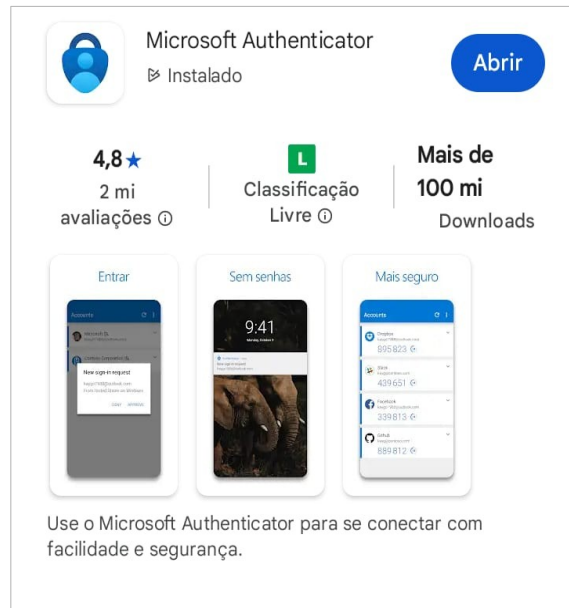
Microsoft Authenticator

Instalado

Abrir

4,8 ★
2 mi avaliações ⓘ

L
Classificação Livre ⓘ

Mais de 100 mi
Downloads

Entrar

Accounts

New sign-in request

Sem senhas

9:41

Mais seguro

Accounts

Dropbox
895 823

Slack
439 651

Facebook
339 813

Github
889 812

Use o Microsoft Authenticator para se conectar com facilidade e segurança.